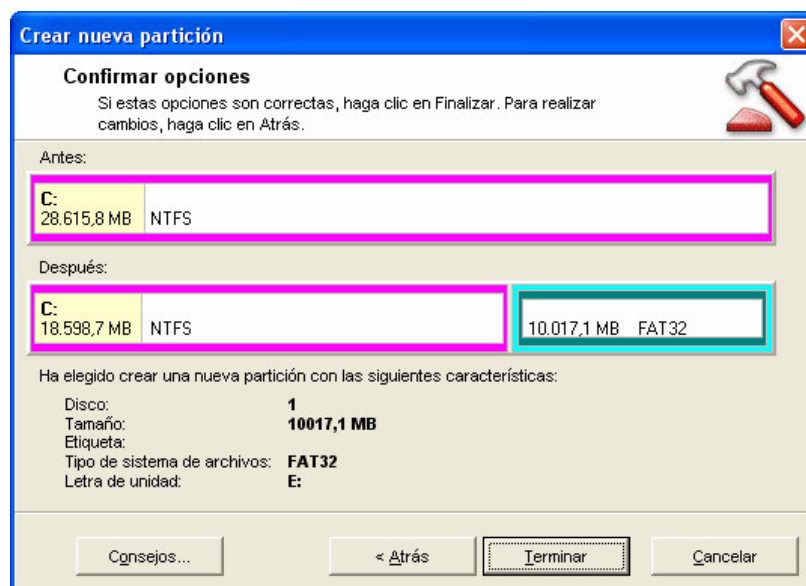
Crear nueva partición

Confirmar opciones
Si estas opciones son correctas, haga clic en Finalizar. Para realizar cambios, haga clic en Atrás.

Antes:

C:
28.615,8 MB NTFS

Después:

C:
18.598,7 MB NTFS

10.017,1 MB FAT32

Ha elegido crear una nueva partición con las siguientes características:

Disco: 1
Tamaño: 10017,1 MB
Etiqueta:
Tipo de sistema de archivos: FAT32
Letra de unidad: E:

Consejos...
< Atrás
Terminar
Cancelar